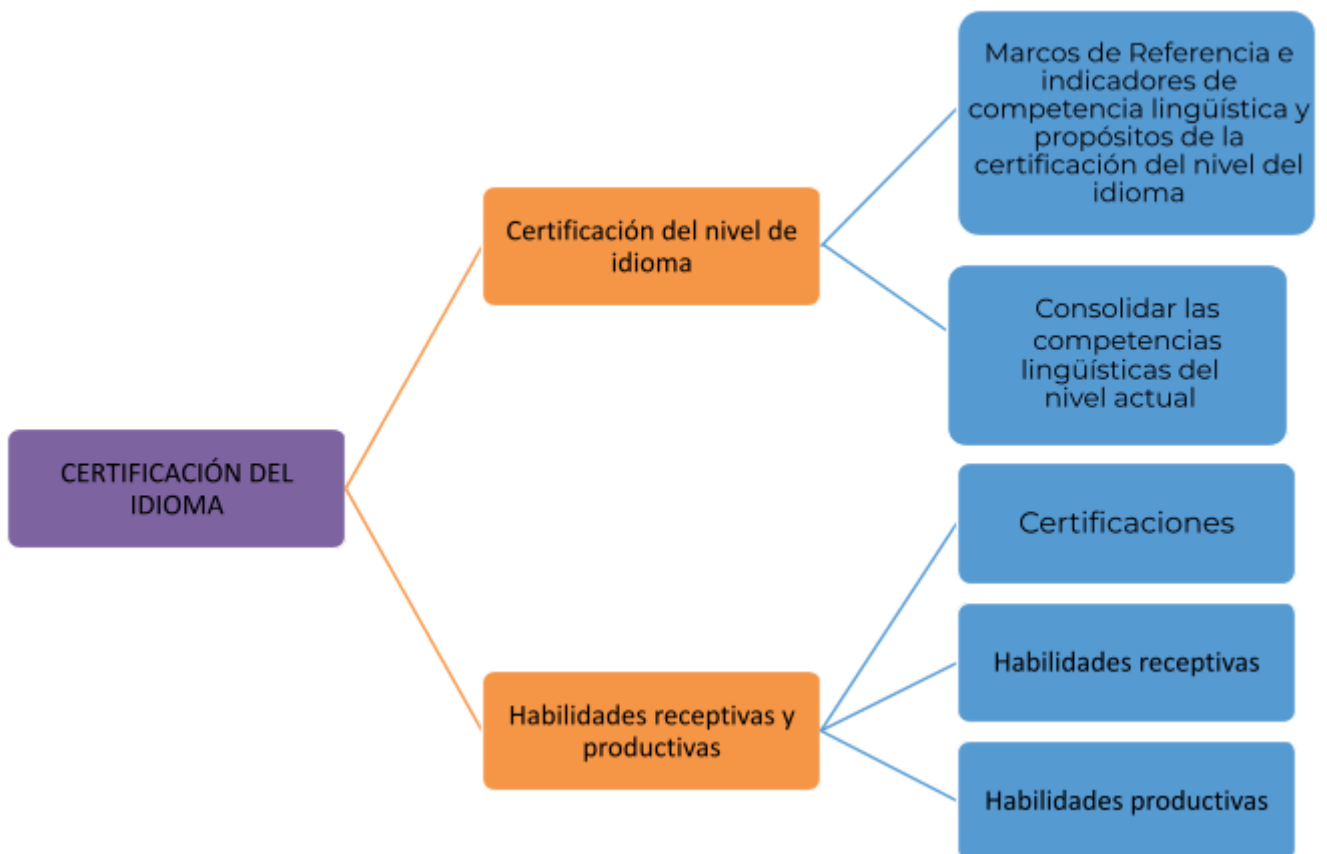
CERTIFICACIÓN DEL IDIOMA

Certificación del nivel de idioma

Marcos de Referencia e indicadores de competencia lingüística y propósitos de la certificación del nivel del idioma

Consolidar las competencias lingüísticas del nivel actual

Habilidades receptivas y productivas

Certificaciones

Habilidades receptivas

Habilidades productivas